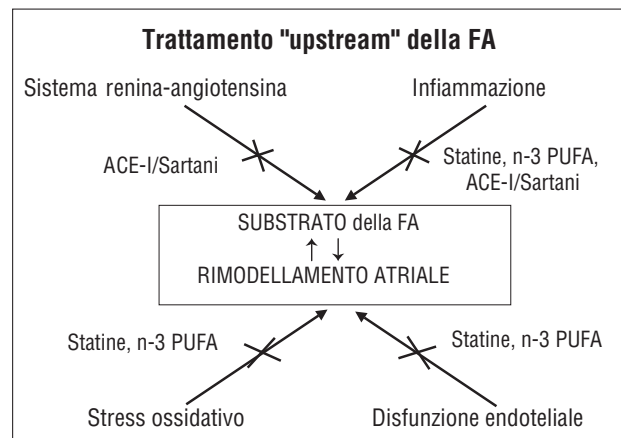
Trattamento "upstream" della FA

Sistema renina-angiotensina

Infiammazione

ACE-I/Sartani

Statine, n-3 PUFA, ACE-I/Sartani

SUBSTRATO della FA
↑ ↓
RIMODELLAMENTO ATRIALE

Statine, n-3 PUFA

Statine, n-3 PUFA

Stress ossidativo

Disfunzione endoteliale